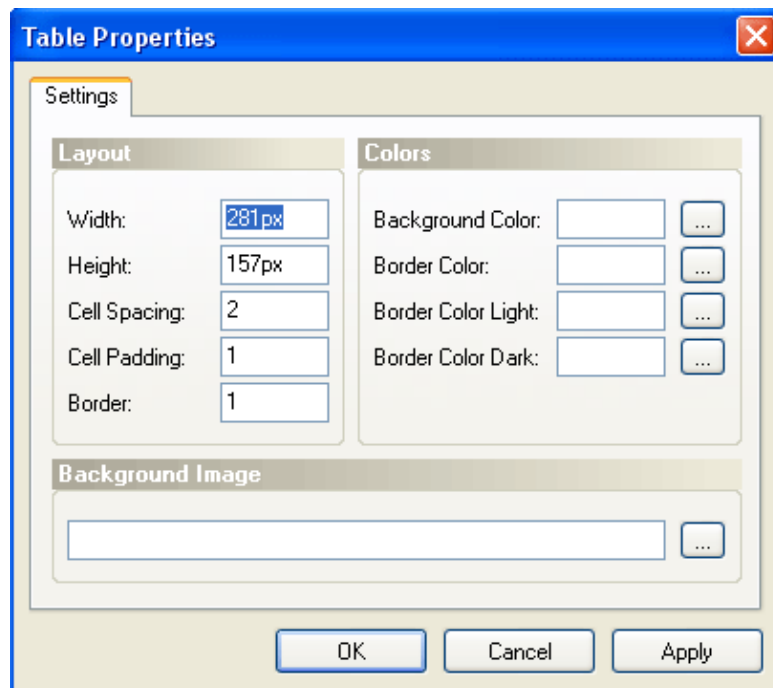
Table Properties

Settings

Layout

Width: 281px
Height: 157px
Cell Spacing: 2
Cell Padding: 1
Border: 1

Colors

Background Color: ...
Border Color: ...
Border Color Light: ...
Border Color Dark: ...

Background Image

...

OK
Cancel
Apply